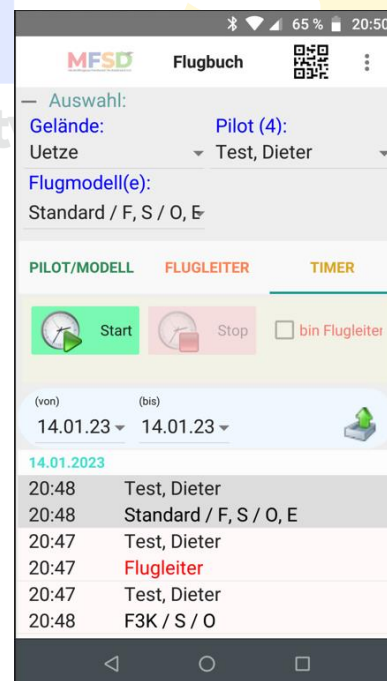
65 % 20:50

MFSD Flugbuch

— Auswahl:

Gelände:
Uetze

Pilot (4):
Test, Dieter

Flugmodell(e):
Standard / F, S / O, E

PILOT/MODELL FLUGLEITER TIMER

Start Stop bin Flugleiter

(von) 14.01.23
(bis) 14.01.23

14.01.2023

| | |
|---|---|
| 20:48 | Test, Dieter |
| 20:48 | Standard / F, S / O, E |
| 20:47 | Test, Dieter |
| 20:47 | Flugleiter |
| 20:47 | Test, Dieter |
| 20:48 | F3K / S / O |